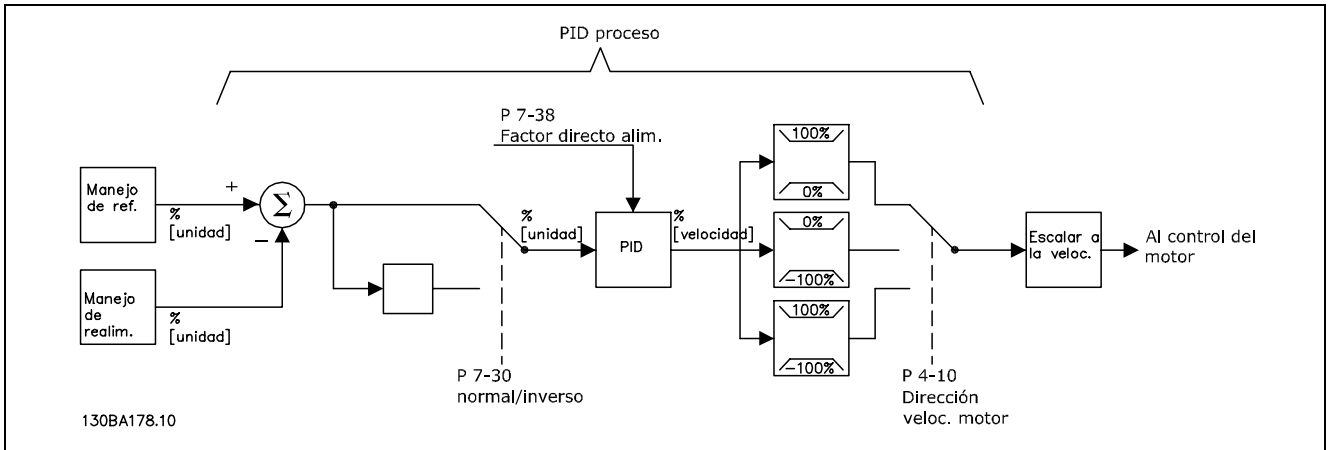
PID proceso

P 7-38
Factor directo alim.

Manejo de ref.

+

$\Sigma$

%
[unidad]

−

Manejo de realim.

%
[unidad]

%
[unidad]

PID

%
[velocidad]

100%

0%

0%

−100%

100%

−100%

Escalar a la veloc.

Al control del motor

P 7-30
normal/inverso

P 4-10
Dirección veloc. motor

130BA178.10